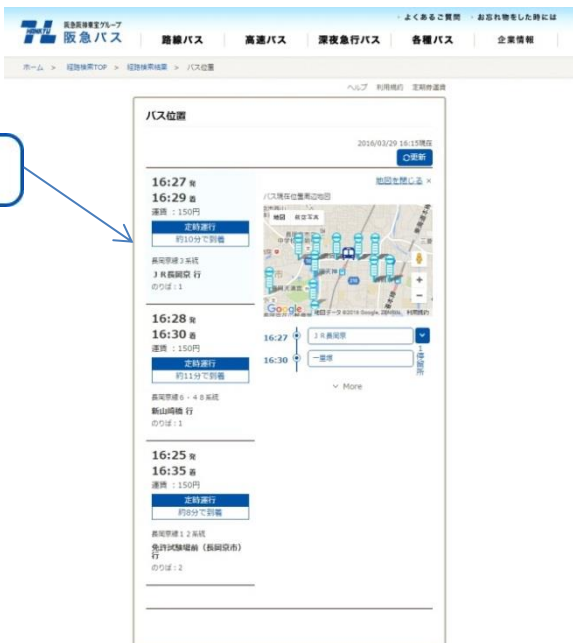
阪急阪神東宝グループ
HANKYU
阪急バス

よくあるご質問　お忘れ物をした時には

路線バス　高速バス　深夜急行バス　各種バス　企業情報

ホーム ＞ 経路検索TOP ＞ 経路検索結果 ＞ バス位置

ヘルプ　利用規約　定期券運賃

バス位置

2016/03/29 16:15現在

更新

地図を閉じる ×

バス現在位置周辺地図

地図　航空写真

Google　地図データ ©2016 Google, ZENRIN　利用規約

16:27 発
16:29 着
運賃：150円
定時運行
約10分で到着
長岡京線３系統
ＪＲ長岡京 行
のりば：1

16:27　ＪＲ長岡京
16:30　一里塚

1停留所

More

16:28 発
16:30 着
運賃：150円
定時運行
約11分で到着
長岡京線６・４８系統
新山崎橋 行
のりば：1

16:25 発
16:35 着
運賃：150円
定時運行
約8分で到着
長岡京線１２系統
免許試験場前（長岡京市）行
のりば：2